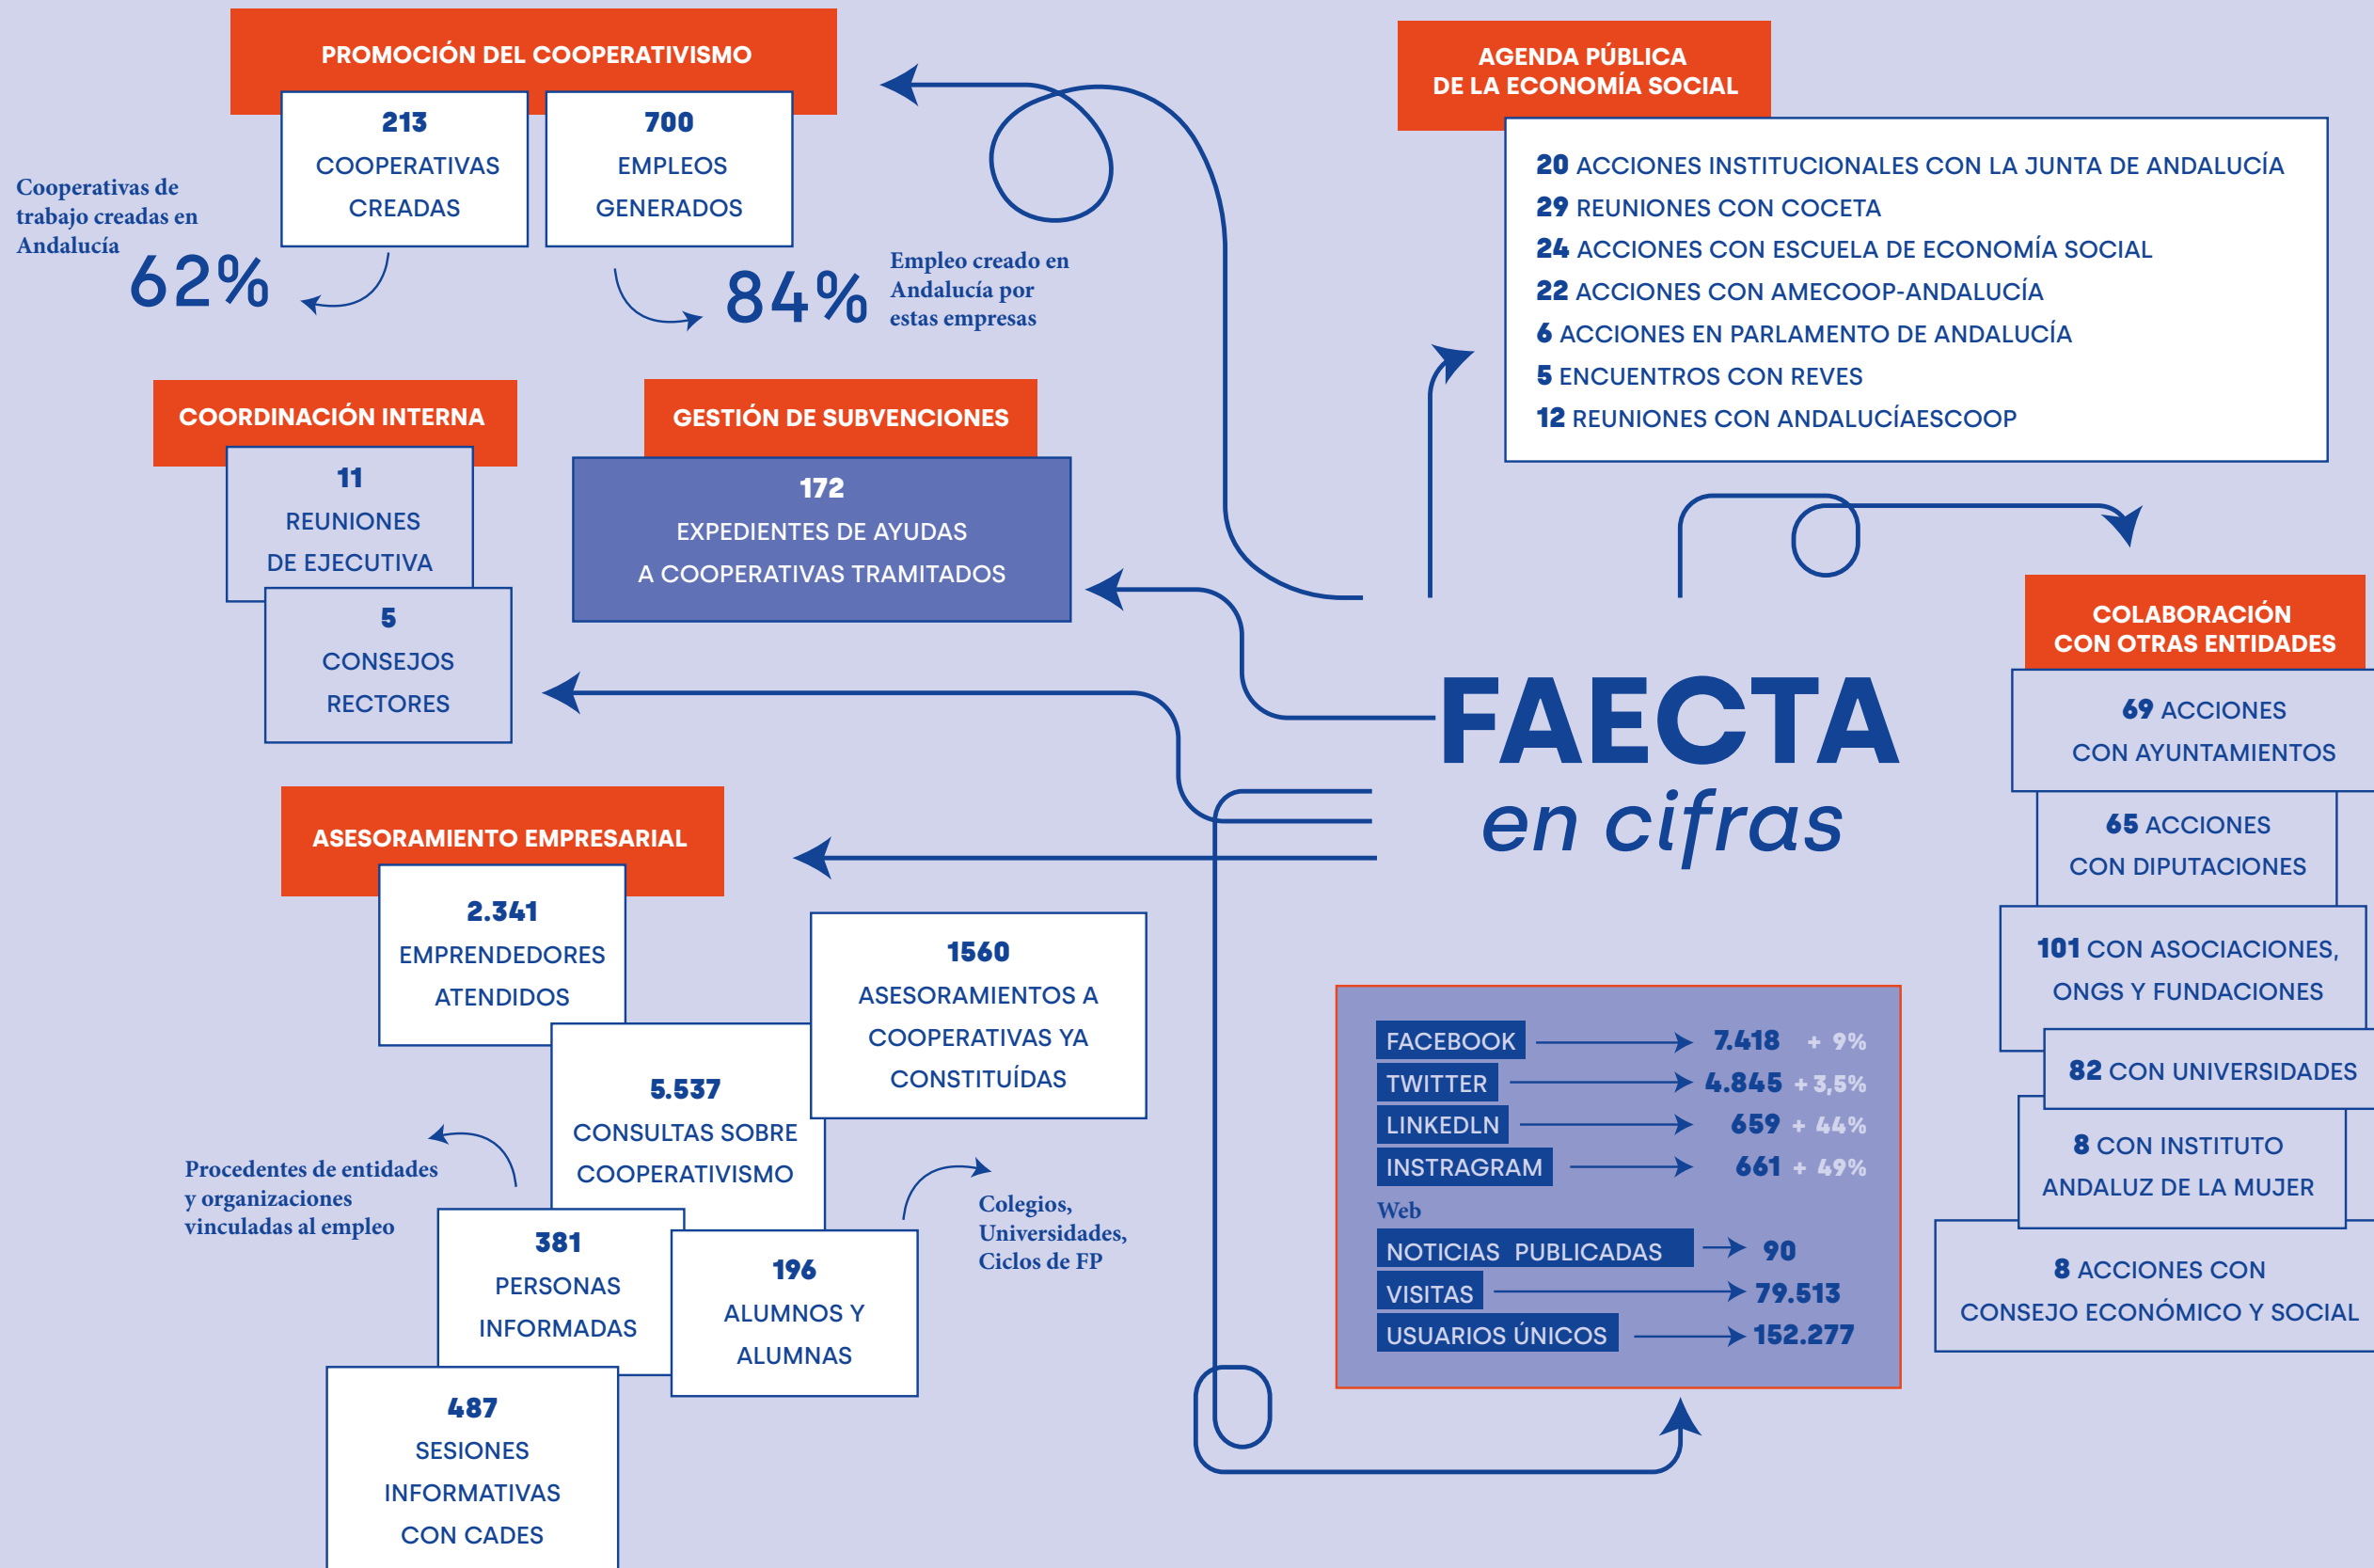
PROMOCIÓN DEL COOPERATIVISMO

213
COOPERATIVAS CREADAS

700
EMPLEOS GENERADOS

Cooperativas de trabajo creadas en Andalucía
62%

84%
Empleo creado en Andalucía por estas empresas

AGENDA PÚBLICA DE LA ECONOMÍA SOCIAL

20 ACCIONES INSTITUCIONALES CON LA JUNTA DE ANDALUCÍA
29 REUNIONES CON COCETA
24 ACCIONES CON ESCUELA DE ECONOMÍA SOCIAL
22 ACCIONES CON AMECOOP-ANDALUCÍA
6 ACCIONES EN PARLAMENTO DE ANDALUCÍA
5 ENCUENTROS CON REVES
12 REUNIONES CON ANDALUCÍAESCOOP

COORDINACIÓN INTERNA

11
REUNIONES DE EJECUTIVA

5
CONSEJOS RECTORES

GESTIÓN DE SUBVENCIONES

172
EXPEDIENTES DE AYUDAS A COOPERATIVAS TRAMITADOS

FAECTA
en cifras

COLABORACIÓN CON OTRAS ENTIDADES

69 ACCIONES CON AYUNTAMIENTOS

65 ACCIONES CON DIPUTACIONES

101 CON ASOCIACIONES, ONGS Y FUNDACIONES

82 CON UNIVERSIDADES

8 CON INSTITUTO ANDALUZ DE LA MUJER

8 ACCIONES CON CONSEJO ECONÓMICO Y SOCIAL

ASESORAMIENTO EMPRESARIAL

2.341
EMPRENDEDORES ATENDIDOS

1560
ASESORAMIENTOS A COOPERATIVAS YA CONSTITUÍDAS

5.537
CONSULTAS SOBRE COOPERATIVISMO

Procedentes de entidades y organizaciones vinculadas al empleo

381
PERSONAS INFORMADAS

196
ALUMNOS Y ALUMNAS

Colegios, Universidades, Ciclos de FP

487
SESIONES INFORMATIVAS CON CADES

FACEBOOK 7.418 + 9%
TWITTER 4.845 + 3,5%
LINKEDLN 659 + 44%
INSTRAGRAM 661 + 49%
Web
NOTICIAS PUBLICADAS 90
VISITAS 79.513
USUARIOS ÚNICOS 152.277